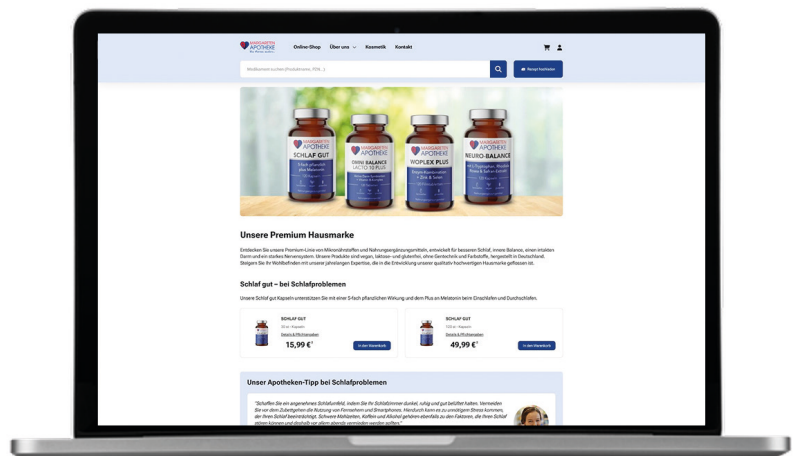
MARGARETEN APOTHEKE

Online-Shop Über uns Kosmetik Kontakt

Medikament suchen (Produktname, PZN...)

Rezept hochladen

MARGARETEN APOTHEKE SCHLAF GUT

MARGARETEN APOTHEKE OMNI BALANCE LACTO 10 PLUS

MARGARETEN APOTHEKE WOPLEX PLUS

MARGARETEN APOTHEKE NEURO-BALANCE

Unsere Premium Hausmarke

Entdecken Sie unsere Premium-Linie von Mikronährstoffen und Nahrungsergänzungsmitteln, entwickelt für besseren Schlaf, innere Balance, einen intakten Darm und ein starkes Nervensystem. Unsere Produkte sind vegan, laktose- und glutenfrei, ohne Gentechnik und Farbstoffe, hergestellt in Deutschland. Steigern Sie Ihr Wohlbefinden mit unserer jahrelangen Expertise, die in die Entwicklung unserer qualitativ hochwertigen Hausmarke geflossen ist.

Schlaf gut – bei Schlafproblemen

Unsere Schlaf gut Kapseln unterstützen Sie mit einer 5-fach pflanzlichen Wirkung und dem Plus an Melatonin beim Einschlafen und Durchschlafen.

SCHLAF GUT
30 st | Kapseln
Details & Pflichtangaben
15,99 €*
In den Warenkorb

SCHLAF GUT
120 st | Kapseln
Details & Pflichtangaben
49,99 €*
In den Warenkorb

Unser Apotheken-Tipp bei Schlafproblemen

"Schaffen Sie ein angenehmes Schlafumfeld, indem Sie Ihr Schlafzimmer dunkel, ruhig und gut belüftet halten. Vermeiden Sie vor dem Zubettgehen die Nutzung von Fernsehern und Smartphones. Hierdurch kann es zu unnötigem Stress kommen, der Ihren Schlaf beeinträchtigt. Schwere Mahlzeiten, Koffein und Alkohol gehören ebenfalls zu den Faktoren, die Ihren Schlaf stören können und deshalb vor allem abends vermieden werden sollten."